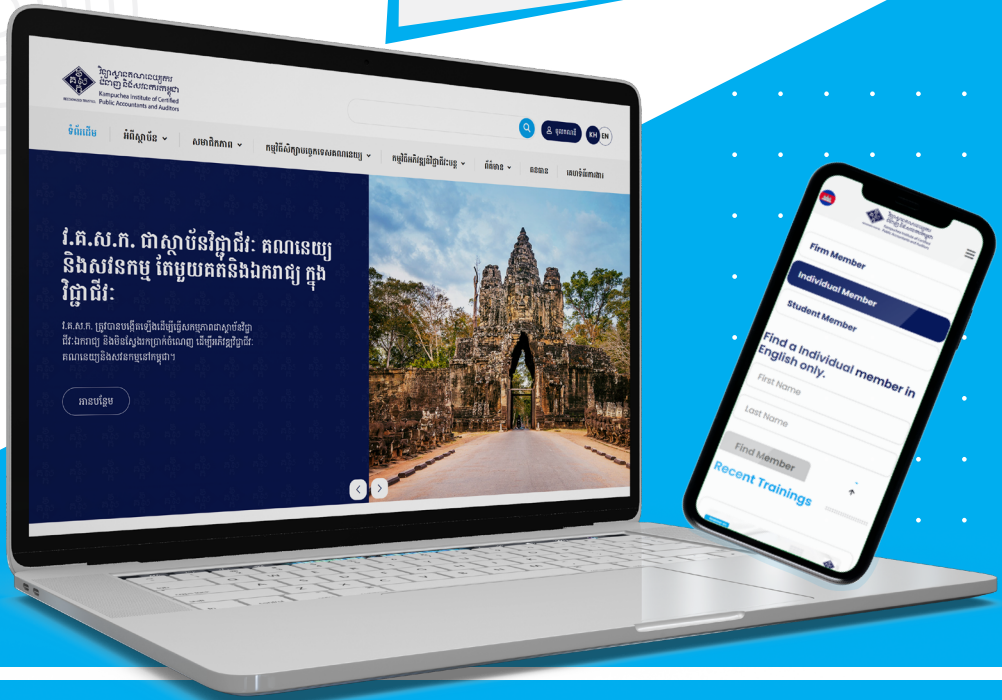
វិទ្យាស្ថានគណនេយ្យករ និងសវនករជំនាញកម្ពុជា
Kampuchea Institute of Certified Public Accountants and Auditors

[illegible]

KH EN

ទំព័រដើម
អំពីស្ថាប័ន
សមាជិកភាព
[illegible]
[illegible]
ព័ត៌មាន
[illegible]
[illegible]

វ.គ.ស.ក. ជាស្ថាប័នវិជ្ជាជីវៈ គណនេយ្យ និងសវនកម្ម តែមួយគត់និងឯករាជ្យ ក្នុងវិជ្ជាជីវៈ

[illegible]

អានបន្ថែម

Firm Member
Individual Member
Student Member

Find a Individual member in English only.

First Name
Last Name
Find Member

Recent Trainings